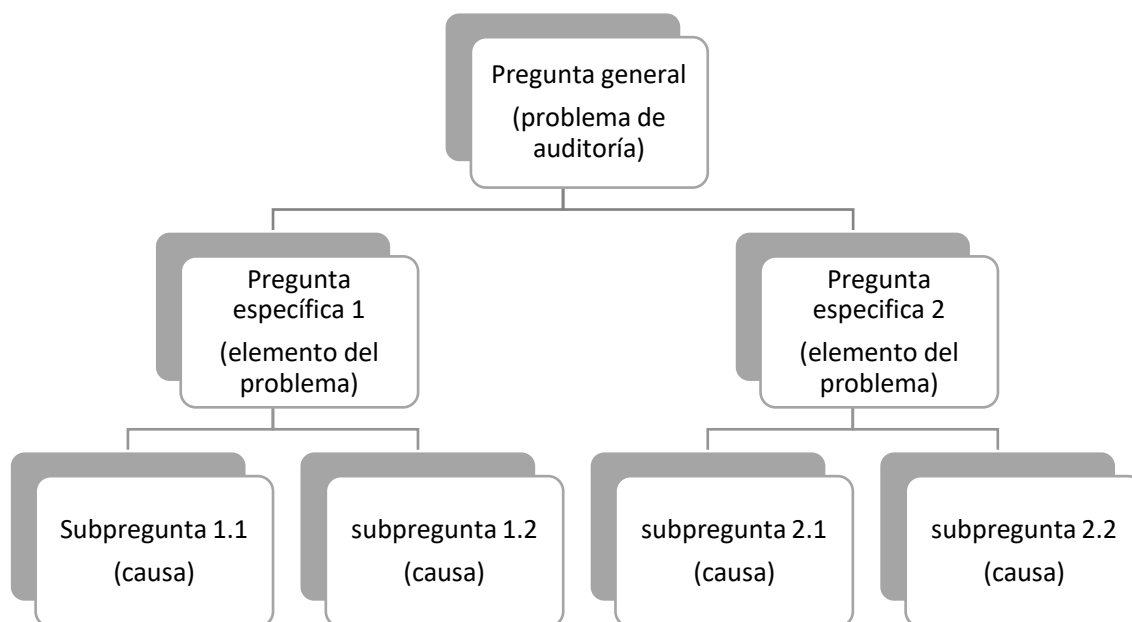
Pregunta general
(problema de auditoría)

Pregunta específica 1
(elemento del problema)

Pregunta especifica 2
(elemento del problema)

Subpregunta 1.1
(causa)

subpregunta 1.2
(causa)

subpregunta 2.1
(causa)

subpregunta 2.2
(causa)